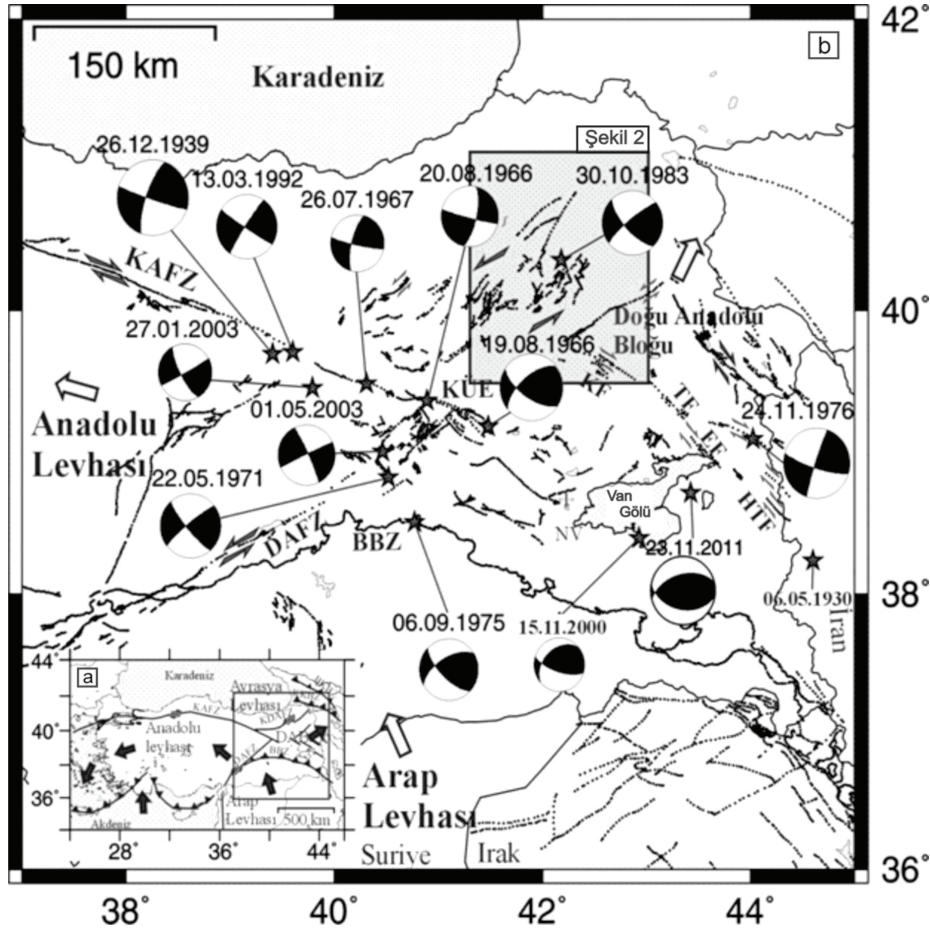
150 km
Karadeniz
b
42°
Şekil 2
26.12.1939
13.03.1992
26.07.1967
20.08.1966
30.10.1983
KAFZ
40°
Dogu Anadolu Bloğu
27.01.2003
19.08.1966
KUE
01.05.2003
Anadolu Levhası
TF
EF
24.11.1976
HTF
22.05.1971
Van Gölü
DAFZ
BBZ
NV
23.11.2011
06.05.1930
38°
Iran
06.09.1975
15.11.2000
a
44°
Karadeniz
Avrasya Levhası
KAFZ
40°
Anadolu levhası
DAF
36°
Arap Levhası
500 km
Akdeniz
28°
36°
44°
Arap Levhası
Suriye
Irak
36°
38°
40°
42°
44°